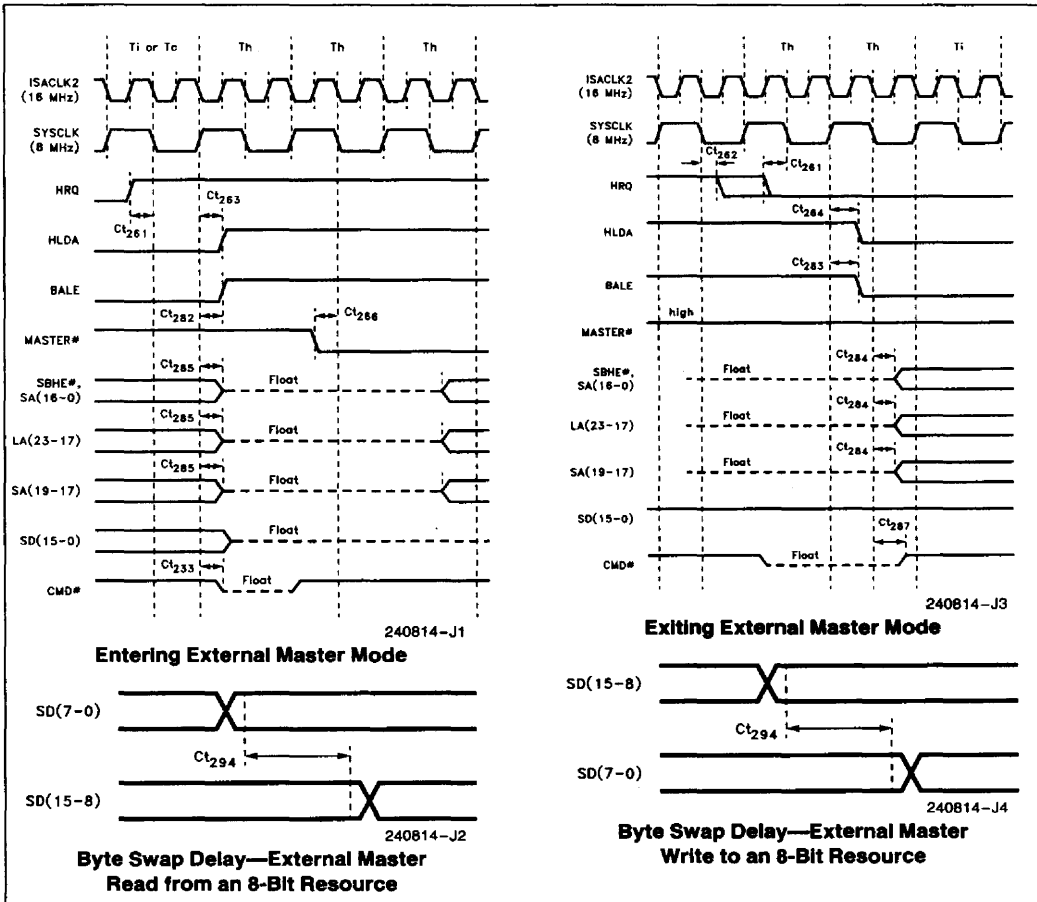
Ti or Tc

Th

Th

Th

ISACLK2 (16 MHz)

SYSCLK (8 MHz)

HRQ

$Ct_{263}$

$Ct_{261}$

HLDA

BALE

$Ct_{282}$

$Ct_{286}$

MASTER#

$Ct_{285}$

SBHE#, SA(16-0)

Float

$Ct_{285}$

LA(23-17)

Float

$Ct_{285}$

SA(19-17)

Float

SD(15-0)

Float

$Ct_{233}$

CMD#

Float

240814-J1

Entering External Master Mode

SD(7-0)

$Ct_{294}$

SD(15-8)

240814-J2

Byte Swap Delay—External Master Read from an 8-Bit Resource

Th

Th

Ti

ISACLK2 (16 MHz)

SYSCLK (8 MHz)

$Ct_{262}$

$Ct_{261}$

HRQ

$Ct_{264}$

HLDA

$Ct_{283}$

BALE

high

MASTER#

$Ct_{284}$

SBHE#, SA(16-0)

Float

$Ct_{284}$

LA(23-17)

Float

$Ct_{284}$

SA(19-17)

Float

SD(15-0)

$Ct_{287}$

CMD#

Float

240814-J3

Exiting External Master Mode

SD(15-8)

$Ct_{294}$

SD(7-0)

240814-J4

Byte Swap Delay—External Master Write to an 8-Bit Resource